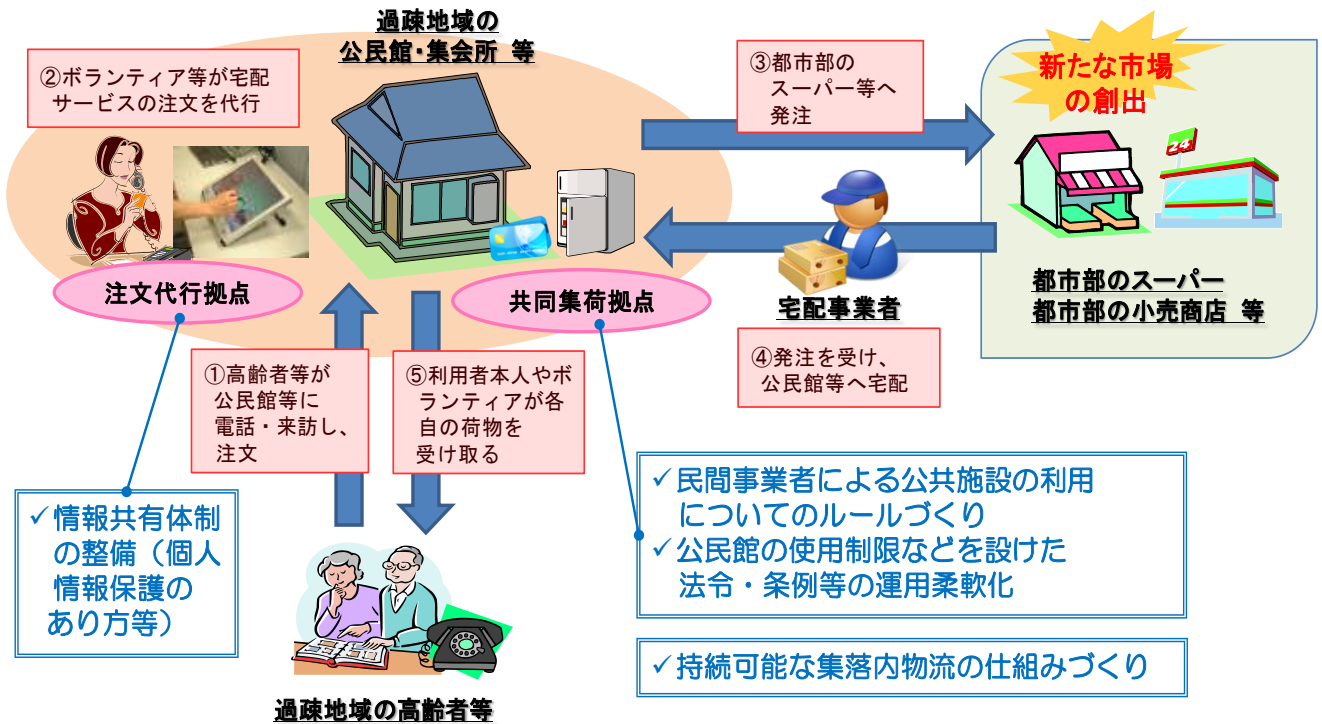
過疎地域の
公民館・集会所 等

②ボランティア等が宅配サービスの注文を代行

③都市部のスーパー等へ発注

新たな市場の創出

24

注文代行拠点

共同集荷拠点

宅配事業者

都市部のスーパー
都市部の小売商店 等

④発注を受け、公民館等へ宅配

①高齢者等が公民館等に電話・来訪し、注文

⑤利用者本人やボランティアが各自の荷物を受け取る

✓情報共有体制の整備（個人情報保護のあり方等）

✓民間事業者による公共施設の利用についてのルールづくり
✓公民館の使用制限などを設けた法令・条例等の運用柔軟化

✓持続可能な集落内物流の仕組みづくり

過疎地域の高齢者等